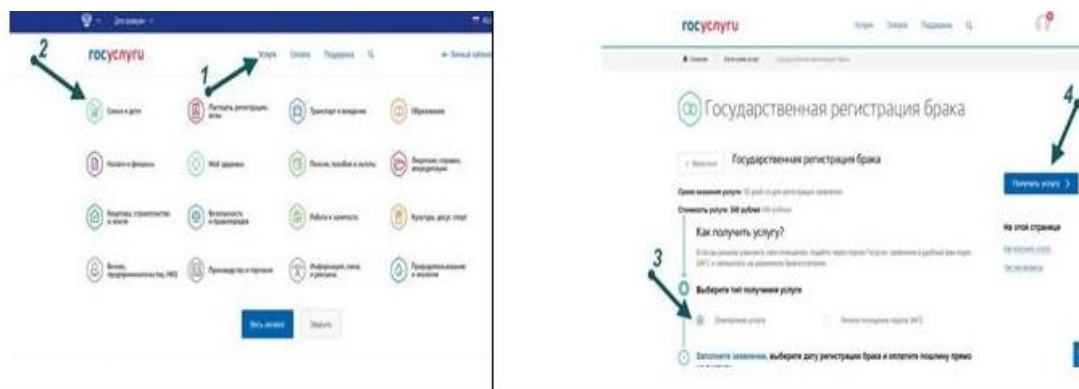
госуслуги

Услуги Оплата Поддержка

2

1

Семья и дети

Паспорта, регистрации, визы

Транспорт и вождение

Образование

Налоги и финансы

Моё здоровье

Пенсии, пособия и льготы

Лицензии, справки, аккредитации

Квартира, строительство и земля

Безопасность и правопорядок

Работа и занятость

Культура, досуг, спорт

Бизнес, предпринимательство, НКО

Производство и торговля

Информация, связь и реклама

Природопользование и экология

Все услуги

Свернуть

госуслуги

Услуги Оплата Поддержка

Государственная регистрация брака

Государственная регистрация брака

4

Получить услугу

Стоимость услуги: 350 рублей

Как получить услугу?

На этой странице

3

Выберите тип получения услуги

Электронная услуга

Заполните заявление, выберите дату регистрации брака и оплатите пошлину прямо